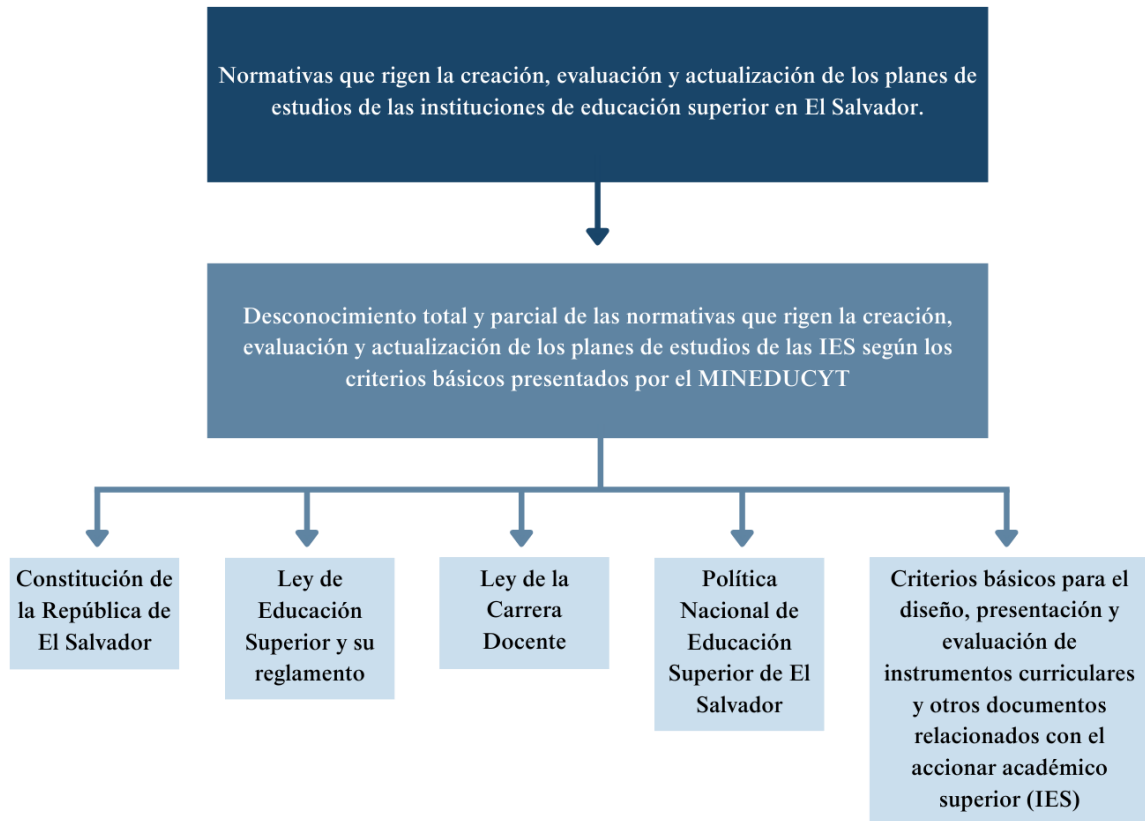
Normativas que rigen la creación, evaluación y actualización de los planes de estudios de las instituciones de educación superior en El Salvador.

Desconocimiento total y parcial de las normativas que rigen la creación, evaluación y actualización de los planes de estudios de las IES según los criterios básicos presentados por el MINEDUCYT

Constitución de la República de El Salvador

Ley de Educación Superior y su reglamento

Ley de la Carrera Docente

Política Nacional de Educación Superior de El Salvador

Criterios básicos para el diseño, presentación y evaluación de instrumentos curriculares y otros documentos relacionados con el accionar académico superior (IES)